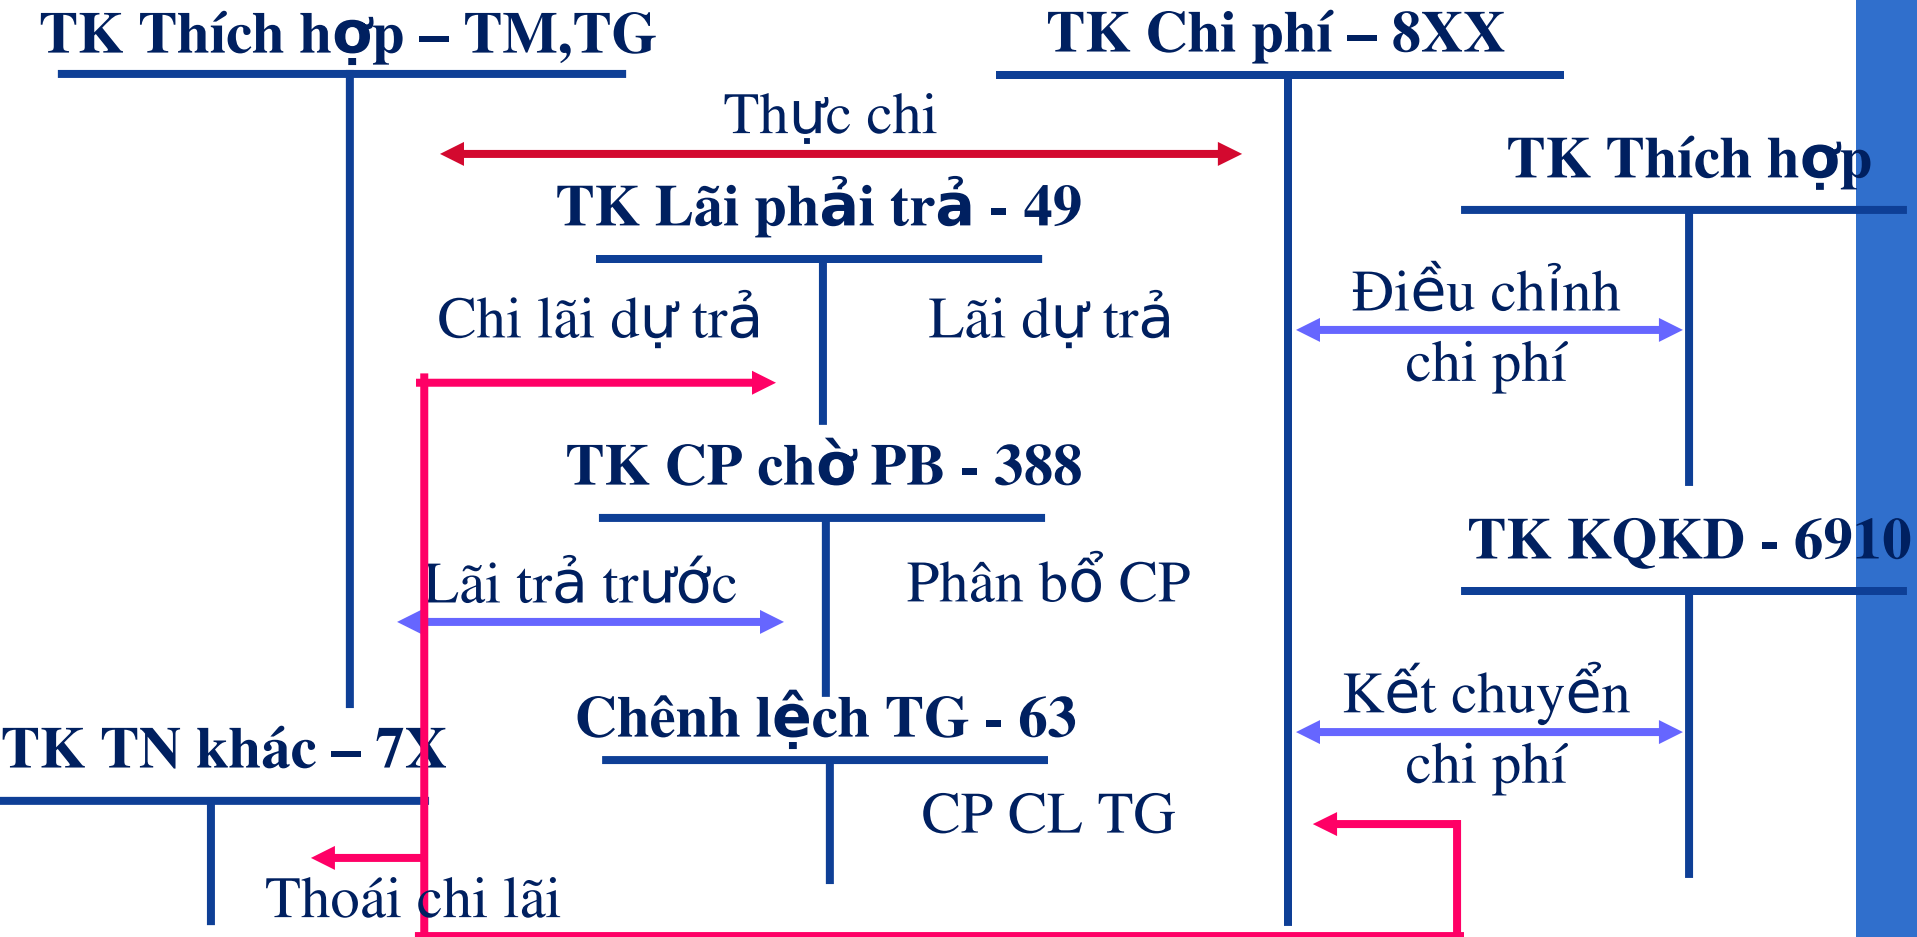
TK Thích hợp – TM,TG

TK Chi phí – 8XX

Thực chi

TK Thích hợp

TK Lãi phải trả - 49

Chi lãi dự trả

Lãi dự trả

Điều chỉnh chi phí

TK CP chờ PB - 388

TK KQKD - 6910

Lãi trả trước

Phân bổ CP

Kết chuyển chi phí

Chênh lệch TG - 63

TK TN khác – 7X

CP CL TG

Thoái chi lãi